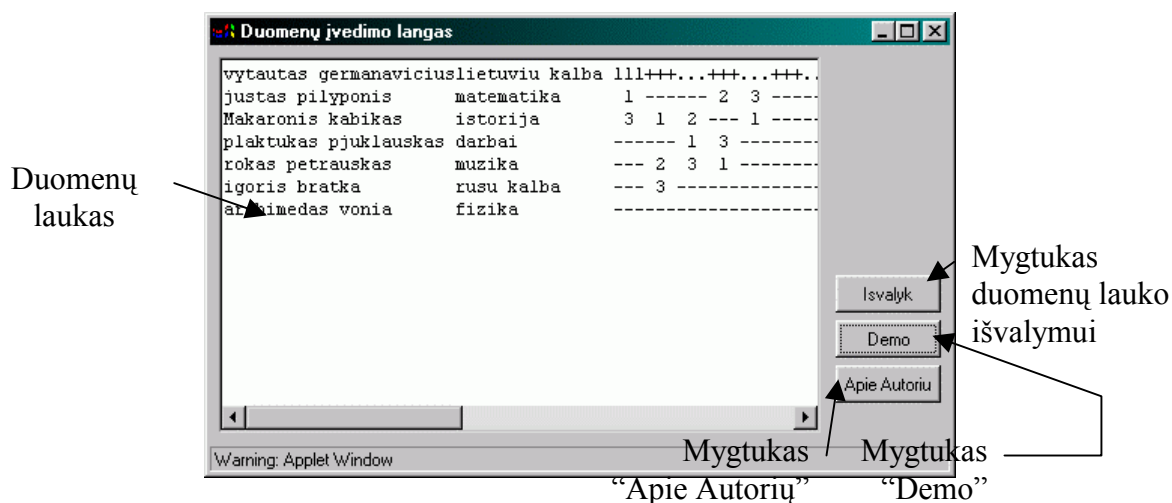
Duomenų įvedimo langas

vytautas germanaviciuslietuviu kalba 111+++...+++...+++..
justas pilyponis matematika 1 ------ 2 3 -----
Makaronis kabikas istorija 3 1 2 --- 1 -----
plaktukas pjuklauskas darbai ------ 1 3 -------
rokas petrauskas muzika --- 2 3 1 --------
igoris bratka rusu kalba --- 3 -------------
archimedas vonia fizika ----------------

Duomenų laukas

Isvalyk

Demo

Apie Autoriu

Mygtukas duomenų lauko išvalymui

Warning: Applet Window

Mygtukas "Apie Autorių"

Mygtukas "Demo"